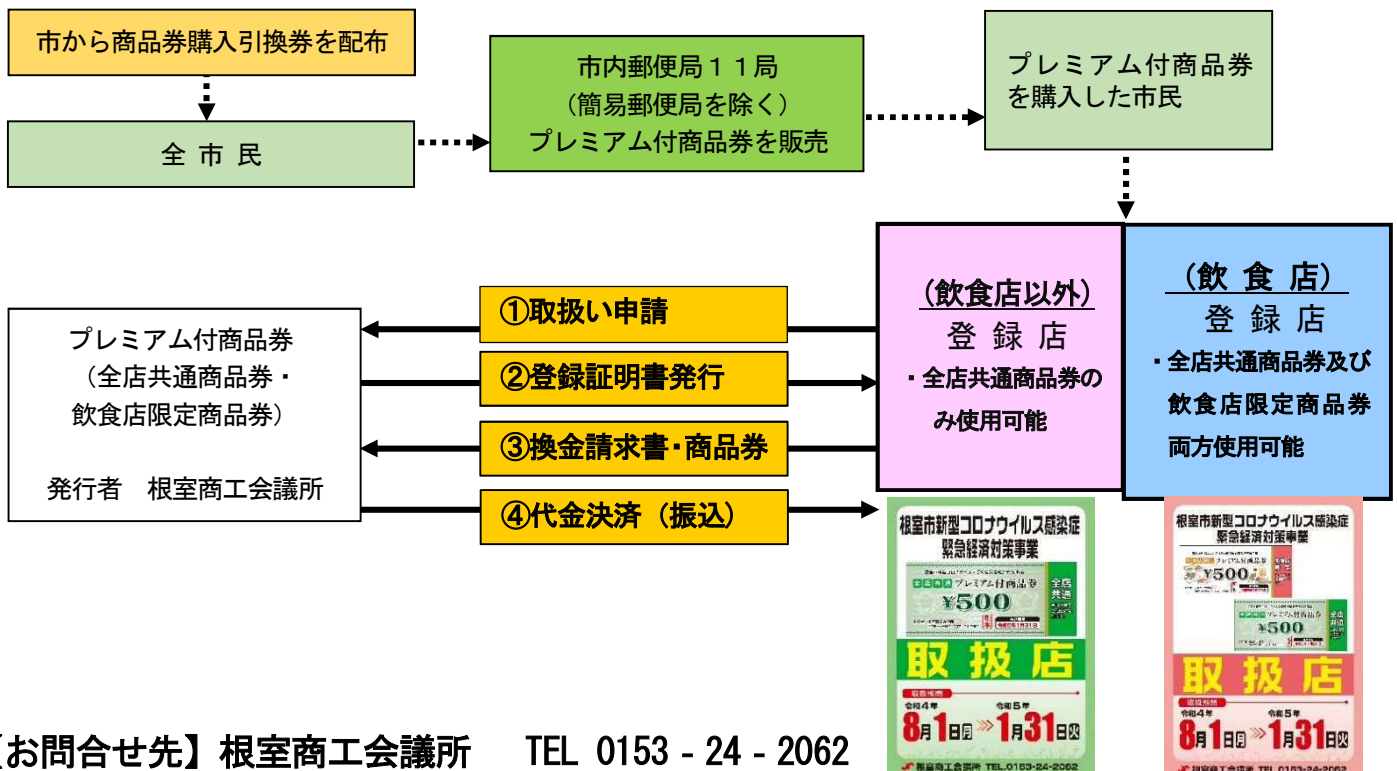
市から商品券購入引換券を配布

全 市 民

市内郵便局１１局
（簡易郵便局を除く）
プレミアム付商品券を販売

プレミアム付商品券
を購入した市民

プレミアム付商品券
（全店共通商品券・
飲食店限定商品券）

発行者　根室商工会議所

①取扱い申請

②登録証明書発行

③換金請求書・商品券

④代金決済（振込）

（飲食店以外）
登 録 店
・全店共通商品券のみ使用可能

（飲 食 店）
登 録 店
・全店共通商品券及び飲食店限定商品券両方使用可能

根室市新型コロナウイルス感染症
緊急経済対策事業
プレミアム付商品券
¥500
全店共通
取扱店
令和4年 8月1日(月) ≫ 令和5年 1月31日(火)

根室市新型コロナウイルス感染症
緊急経済対策事業
¥500
¥500
取扱店
令和4年 8月1日(月) ≫ 令和5年 1月31日(火)

【お問合せ先】根室商工会議所　TEL 0153 - 24 - 2062